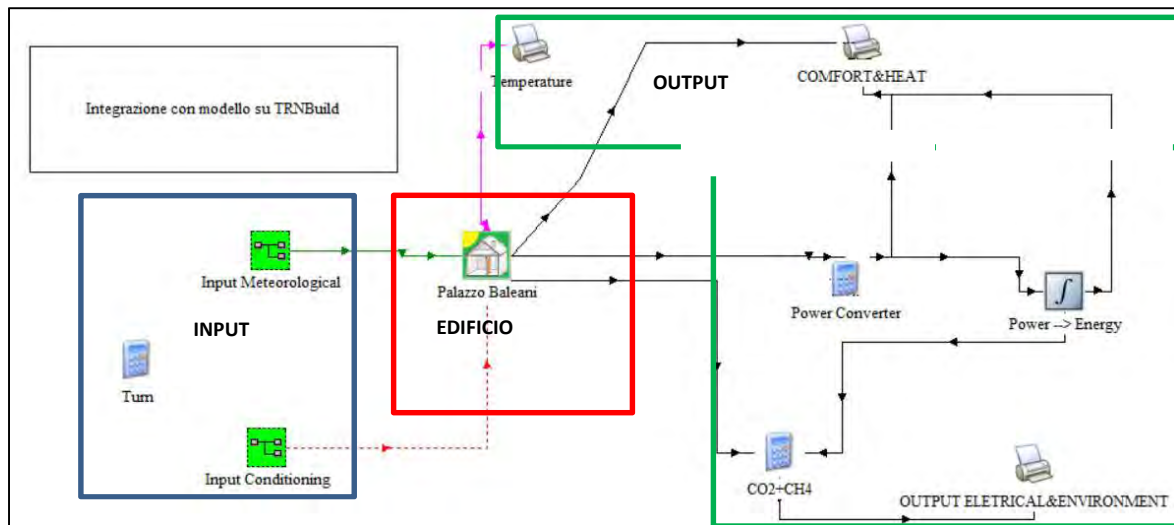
Integrazione con modello su TRNBuild

Temperature

OUTPUT

COMFORT&HEAT

Input Meteorological

INPUT

Turn

Input Conditioning

Palazzo Baleani

EDIFICIO

Power Converter

Power --> Energy

CO2+CH4

OUTPUT ELETRICAL&ENVIRONMENT